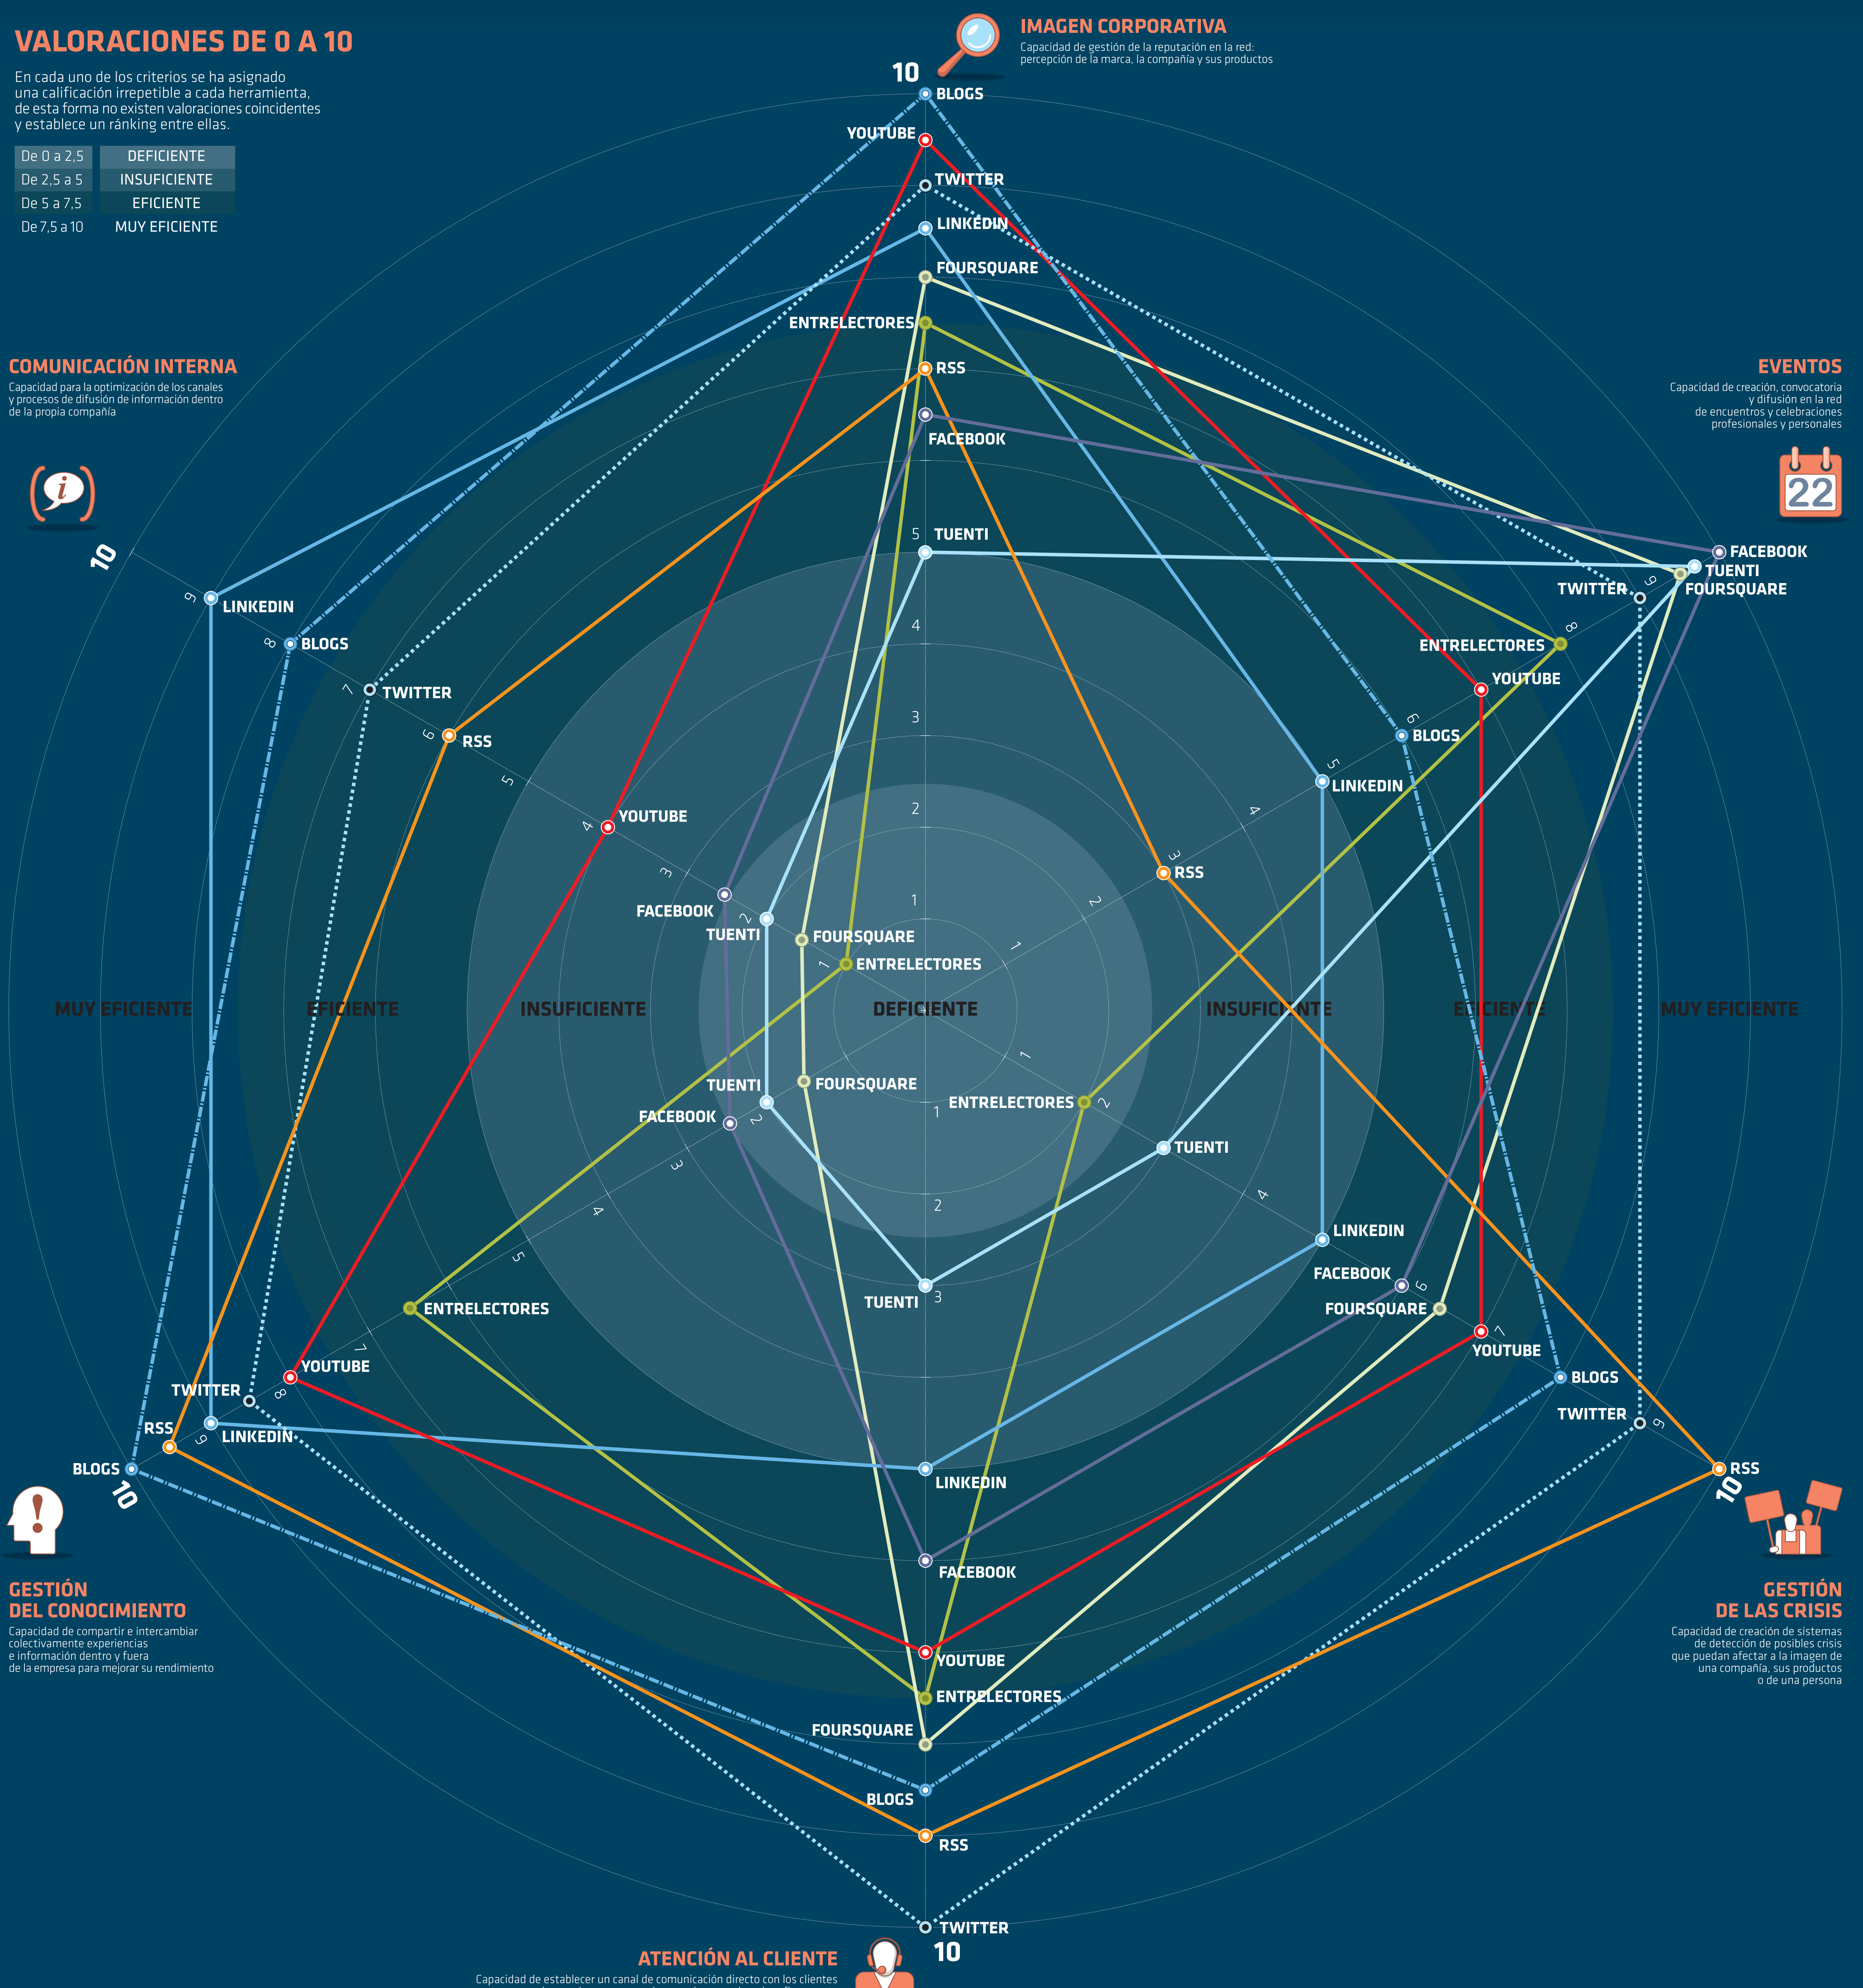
VALORACIONES DE 0 A 10

En cada uno de los criterios se ha asignado una calificación irrepetible a cada herramienta, de esta forma no existen valoraciones coincidentes y establece un ránking entre ellas.

| De 0 a 2,5 | DEFICIENTE |
|---|---|
| De 2,5 a 5 | INSUFICIENTE |
| De 5 a 7,5 | EFICIENTE |
| De 7,5 a 10 | MUY EFICIENTE |

IMAGEN CORPORATIVA
Capacidad de gestión de la reputación en la red: percepción de la marca, la compañía y sus productos

10 BLOGS
YOUTUBE
TWITTER
LINKEDIN
FOURSQUARE
ENTRELECTORES
RSS
FACEBOOK
5 TUENTI
4
3
2
1

COMUNICACIÓN INTERNA
Capacidad para la optimización de los canales y procesos de difusión de información dentro de la propia compañía

10
9 LINKEDIN
8 BLOGS
7 TWITTER
6 RSS
5
4 YOUTUBE
3
FACEBOOK
2 TUENTI
FOURSQUARE
1 ENTRELECTORES

EVENTOS
Capacidad de creación, convocatoria y difusión en la red de encuentros y celebraciones profesionales y personales

22

FACEBOOK
TUENTI
FOURSQUARE
9 TWITTER
8 ENTRELECTORES
YOUTUBE
6 BLOGS
5 LINKEDIN
4
3 RSS
2
1

MUY EFICIENTE EFICIENTE INSUFICIENTE DEFICIENTE INSUFICIENTE EFICIENTE MUY EFICIENTE

TUENTI
FOURSQUARE
FACEBOOK
2
3
4
5
ENTRELECTORES
7
YOUTUBE
TWITTER
8
RSS
9 LINKEDIN
BLOGS
10

1
ENTRELECTORES
2
1
TUENTI
4
LINKEDIN
FACEBOOK
6 FOURSQUARE
7 YOUTUBE
BLOGS
TWITTER 9
RSS
10

2
TUENTI 3
LINKEDIN
FACEBOOK
YOUTUBE
ENTRELECTORES
FOURSQUARE
BLOGS
RSS
TWITTER
10

GESTIÓN DEL CONOCIMIENTO
Capacidad de compartir e intercambiar colectivamente experiencias e información dentro y fuera de la empresa para mejorar su rendimiento

GESTIÓN DE LAS CRISIS
Capacidad de creación de sistemas de detección de posibles crisis que puedan afectar a la imagen de una compañía, sus productos o de una persona

ATENCIÓN AL CLIENTE
Capacidad de establecer un canal de comunicación directo con los clientes